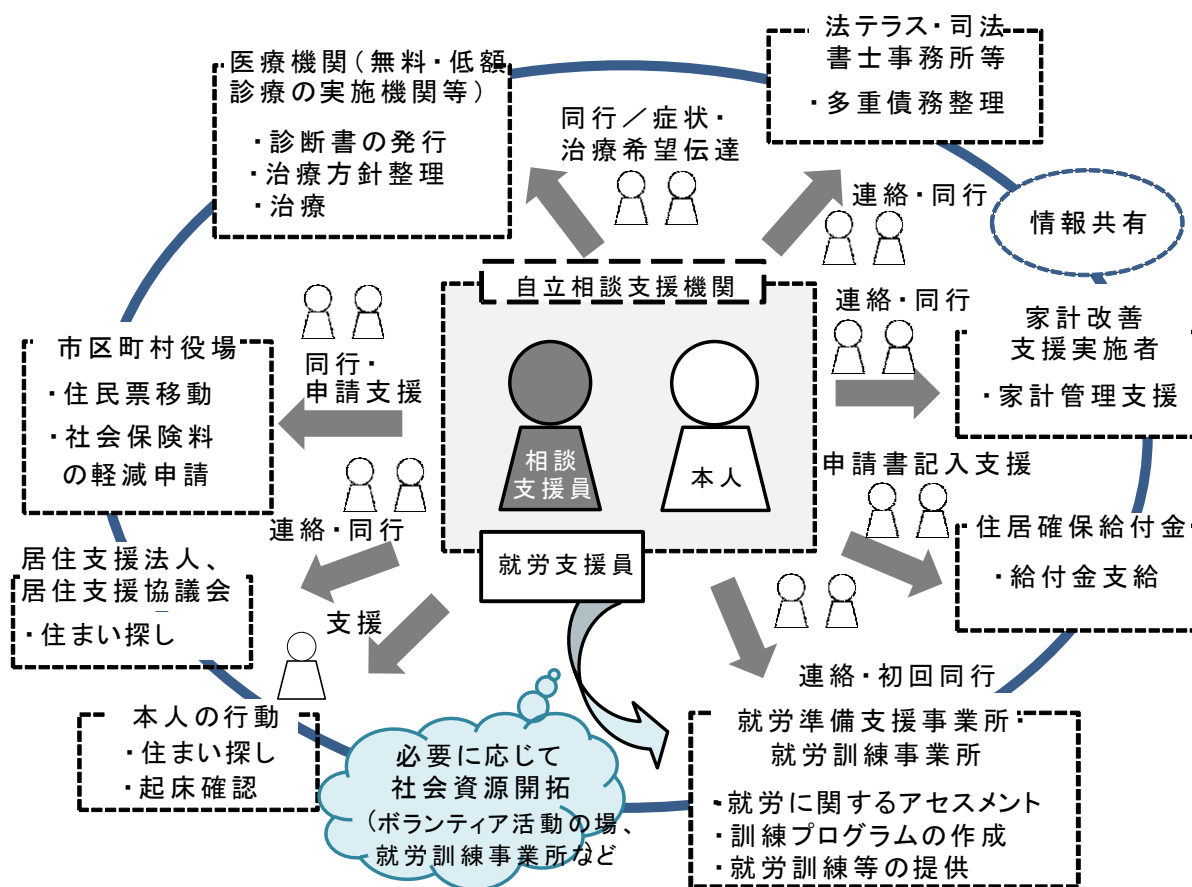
医療機関（無料・低額診療の実施機関等）
・診断書の発行
・治療方針整理
・治療

同行／症状・治療希望伝達

法テラス・司法書士事務所等
・多重債務整理

連絡・同行

情報共有

自立相談支援機関

連絡・同行

家計改善支援実施者
・家計管理支援

市区町村役場
・住民票移動
・社会保険料の軽減申請

同行・申請支援

相談支援員

本人

申請書記入支援

住居確保給付金
・給付金支給

連絡・同行

居住支援法人、居住支援協議会
・住まい探し

支援

就労支援員

連絡・初回同行

本人の行動
・住まい探し
・起床確認

必要に応じて社会資源開拓（ボランティア活動の場、就労訓練事業所など

就労準備支援事業所
就労訓練事業所
・就労に関するアセスメント
・訓練プログラムの作成
・就労訓練等の提供